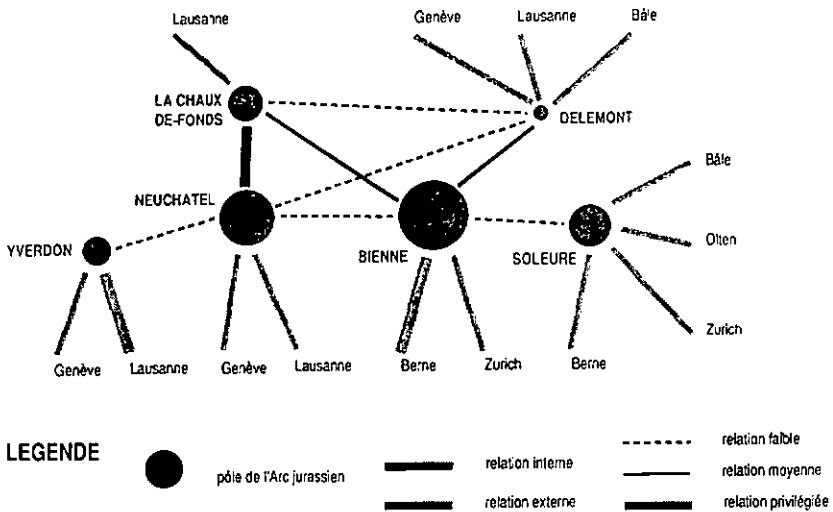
Lausanne

Genève

Lausanne

Bâle

LA CHAUX DE-FONDS

DELEMONT

Bâle

NEUCHATEL

YVERDON

BIENNE

SOLEURE

Olten

Zurich

Genève

Lausanne

Genève

Lausanne

Berne

Zurich

Berne

LEGENDE

pôle de l'Arc jurassien

relation interne

relation externe

relation faible

relation moyenne

relation privilégiée